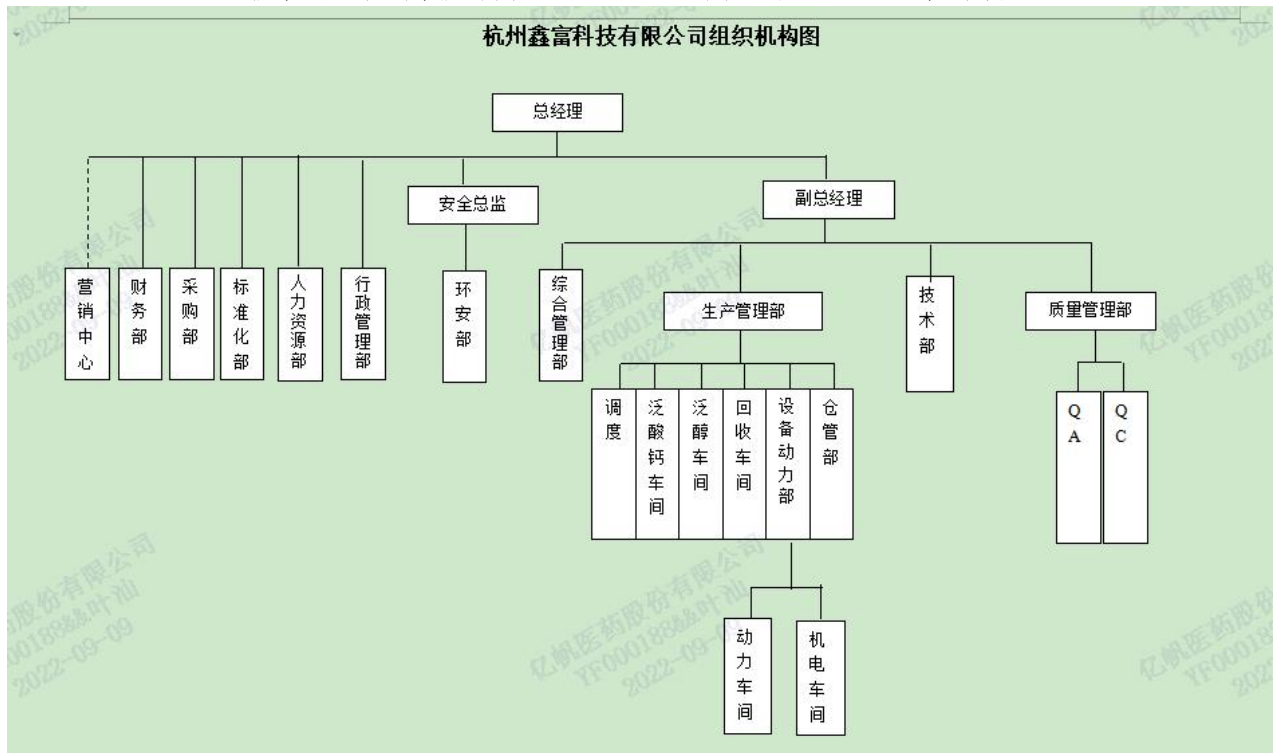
杭州鑫富科技有限公司组织机构图

总经理

营销中心

财务部

采购部

标准化部

人力资源部

行政管理部

安全总监

环安部

副总经理

综合管理部

生产管理部

调度

泛酸钙车间

泛醇车间

回收车间

设备动力部

仓管部

动力车间

机电车间

技术部

质量管理部

QA

QC

亿帆医药股份有限公司
YF000188&叶汕
2022-09-09